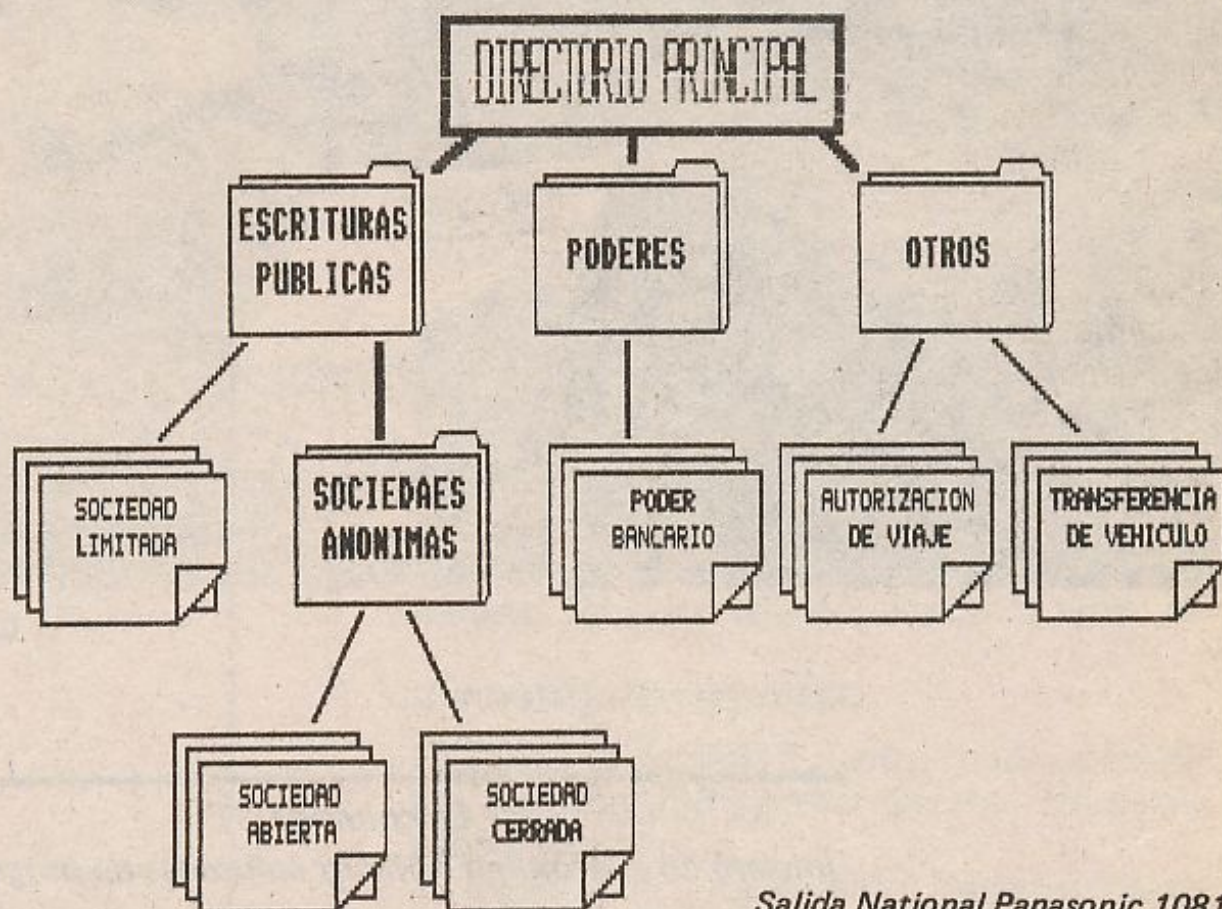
DIRECTORIO PRINCIPAL

ESCRITURAS PUBLICAS

PODERES

OTROS

SOCIEDAD LIMITADA

SOCIEDAES ANONIMAS

PODER BANCARIO

AUTORIZACION DE VIAJE

TRANSFERENCIA DE VEHICULO

SOCIEDAD ABIERTA

SOCIEDAD CERRADA

Salida National Panasonic 1081